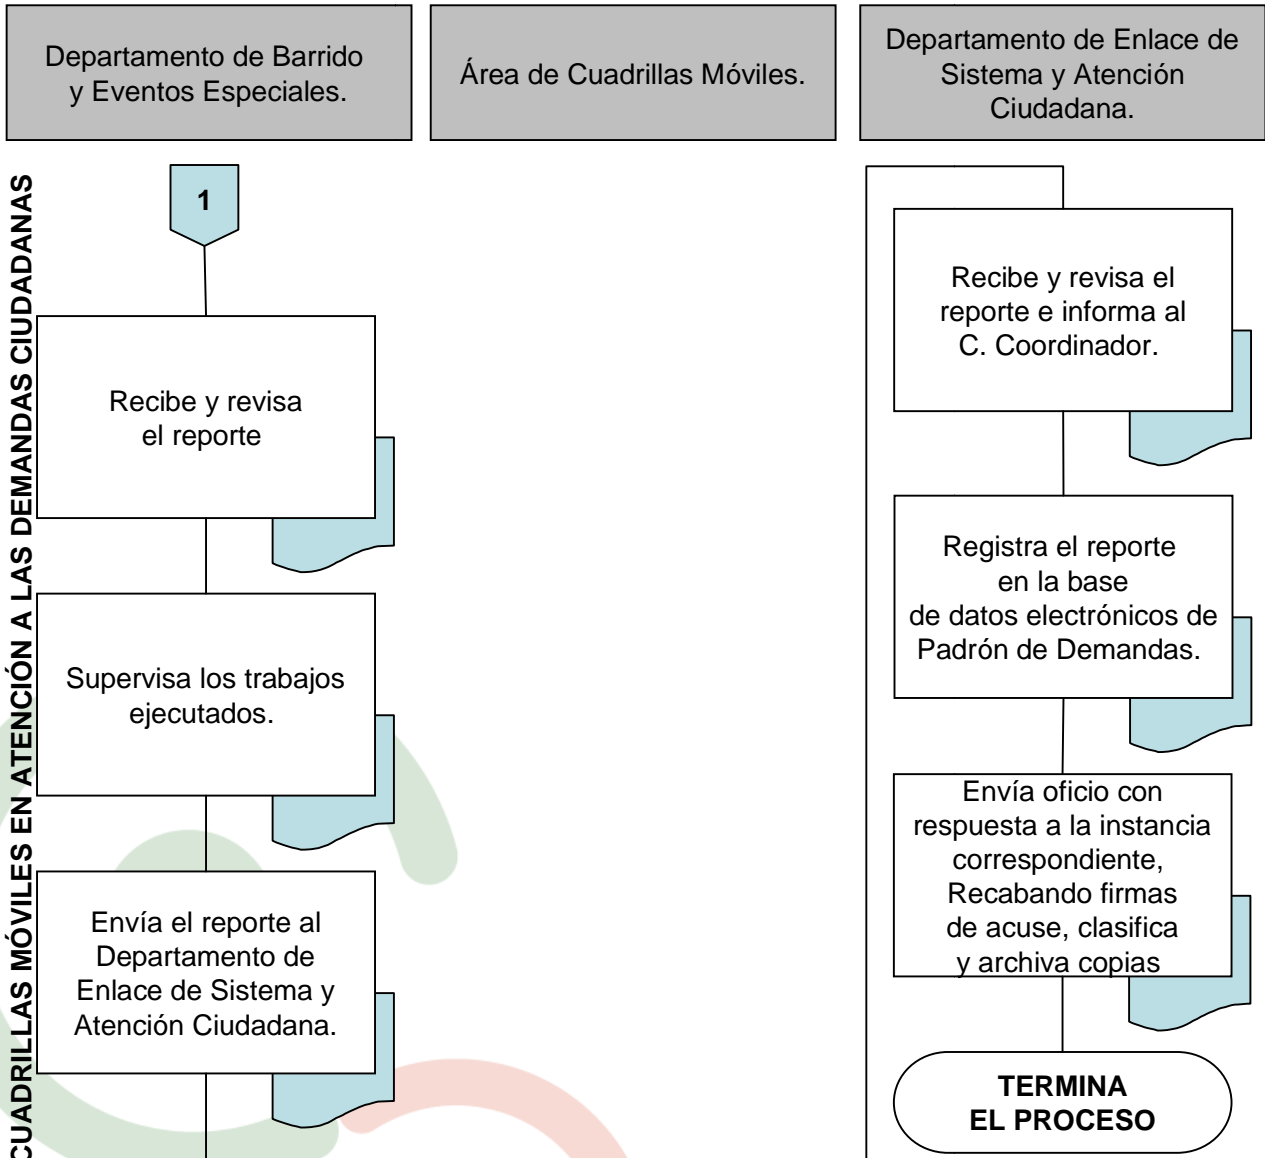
Departamento de Barrido y Eventos Especiales.

Área de Cuadrillas Móviles.

Departamento de Enlace de Sistema y Atención Ciudadana.

CUADRILLAS MÓVILES EN ATENCIÓN A LAS DEMANDAS CIUDADANAS

1

Recibe y revisa el reporte

Supervisa los trabajos ejecutados.

Envía el reporte al Departamento de Enlace de Sistema y Atención Ciudadana.

Recibe y revisa el reporte e informa al C. Coordinador.

Registra el reporte en la base de datos electrónicos de Padrón de Demandas.

Envía oficio con respuesta a la instancia correspondiente, Recabando firmas de acuse, clasifica y archiva copias

TERMINA EL PROCESO